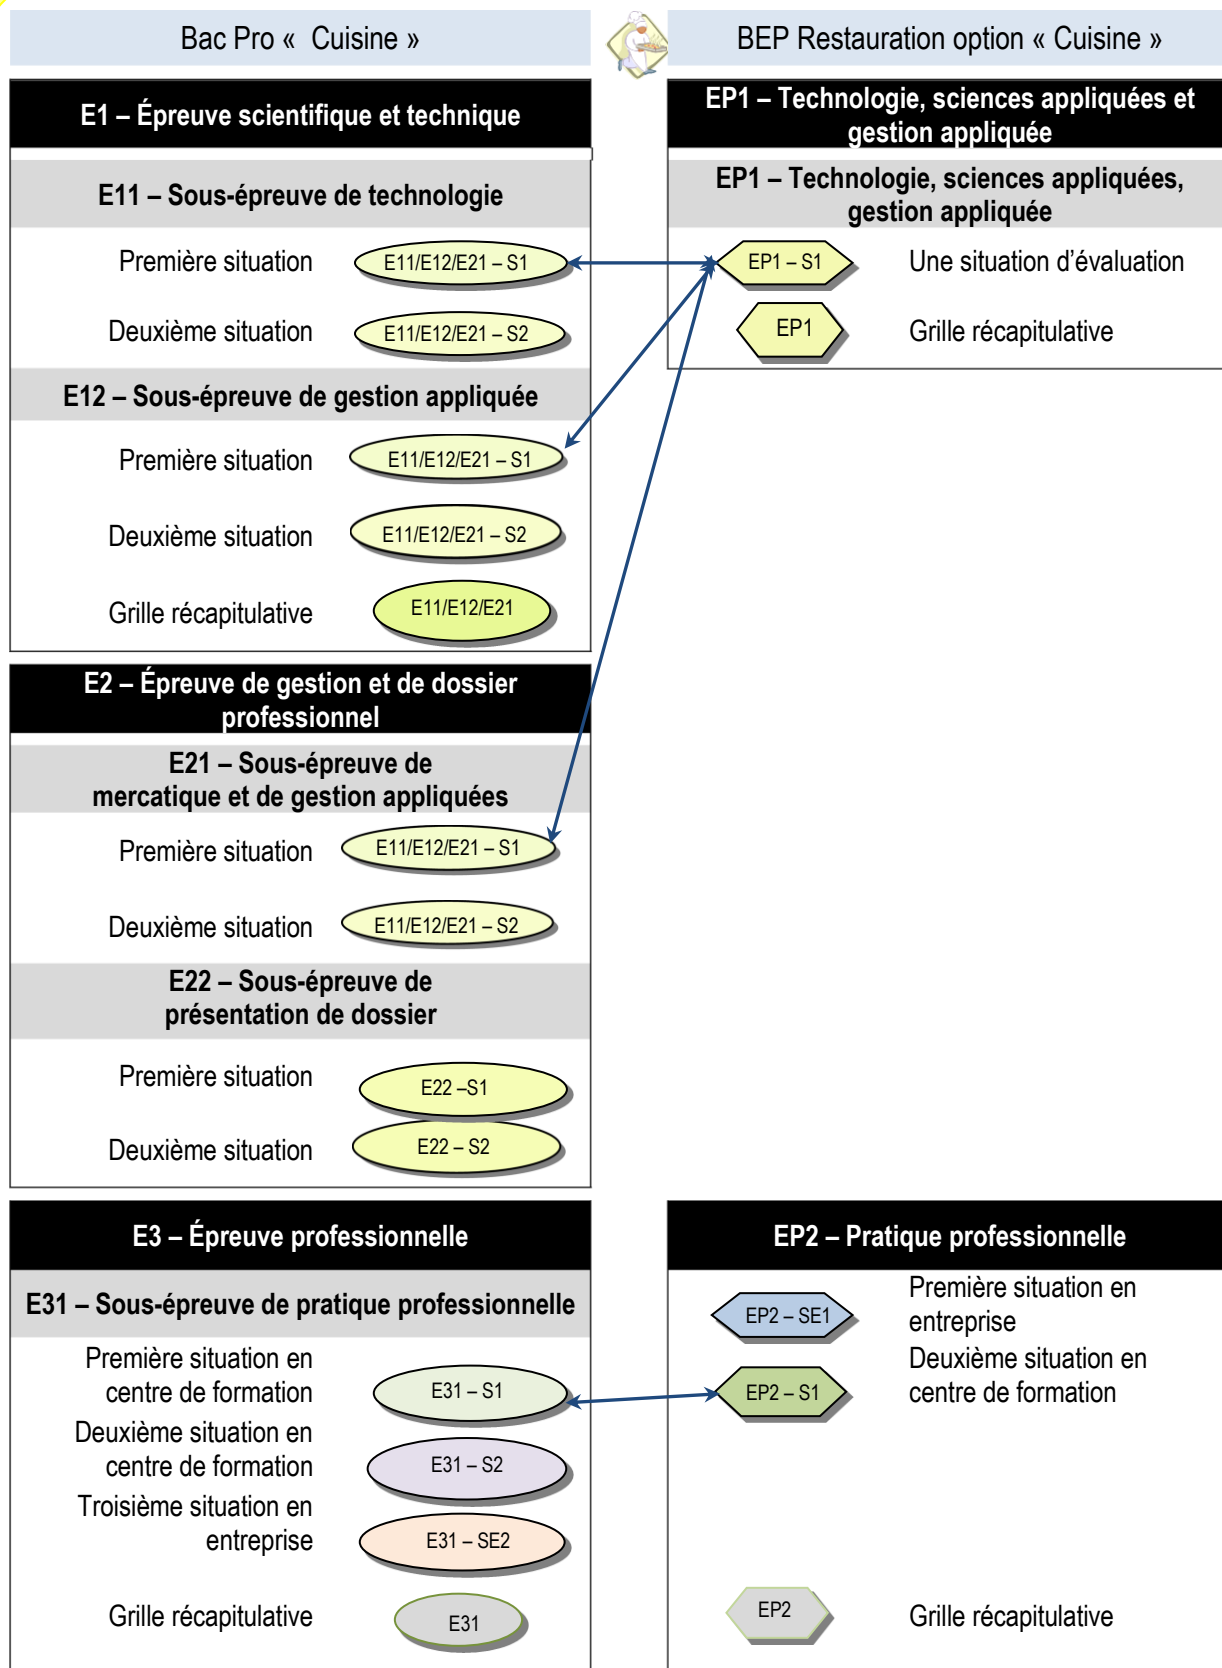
Bac Pro « Cuisine »

BEP Restauration option « Cuisine »

E1 – Épreuve scientifique et technique

E11 – Sous-épreuve de technologie

Première situation E11/E12/E21 – S1

Deuxième situation E11/E12/E21 – S2

E12 – Sous-épreuve de gestion appliquée

Première situation E11/E12/E21 – S1

Deuxième situation E11/E12/E21 – S2

Grille récapitulative E11/E12/E21

E2 – Épreuve de gestion et de dossier professionnel

E21 – Sous-épreuve de mercatique et de gestion appliquées

Première situation E11/E12/E21 – S1

Deuxième situation E11/E12/E21 – S2

E22 – Sous-épreuve de présentation de dossier

Première situation E22 –S1

Deuxième situation E22 – S2

E3 – Épreuve professionnelle

E31 – Sous-épreuve de pratique professionnelle

Première situation en centre de formation E31 – S1

Deuxième situation en centre de formation E31 – S2

Troisième situation en entreprise E31 – SE2

Grille récapitulative E31

EP1 – Technologie, sciences appliquées et gestion appliquée

EP1 – Technologie, sciences appliquées, gestion appliquée

EP1 – S1 Une situation d'évaluation

EP1 Grille récapitulative

EP2 – Pratique professionnelle

EP2 – SE1 Première situation en entreprise

EP2 – S1 Deuxième situation en centre de formation

EP2 Grille récapitulative